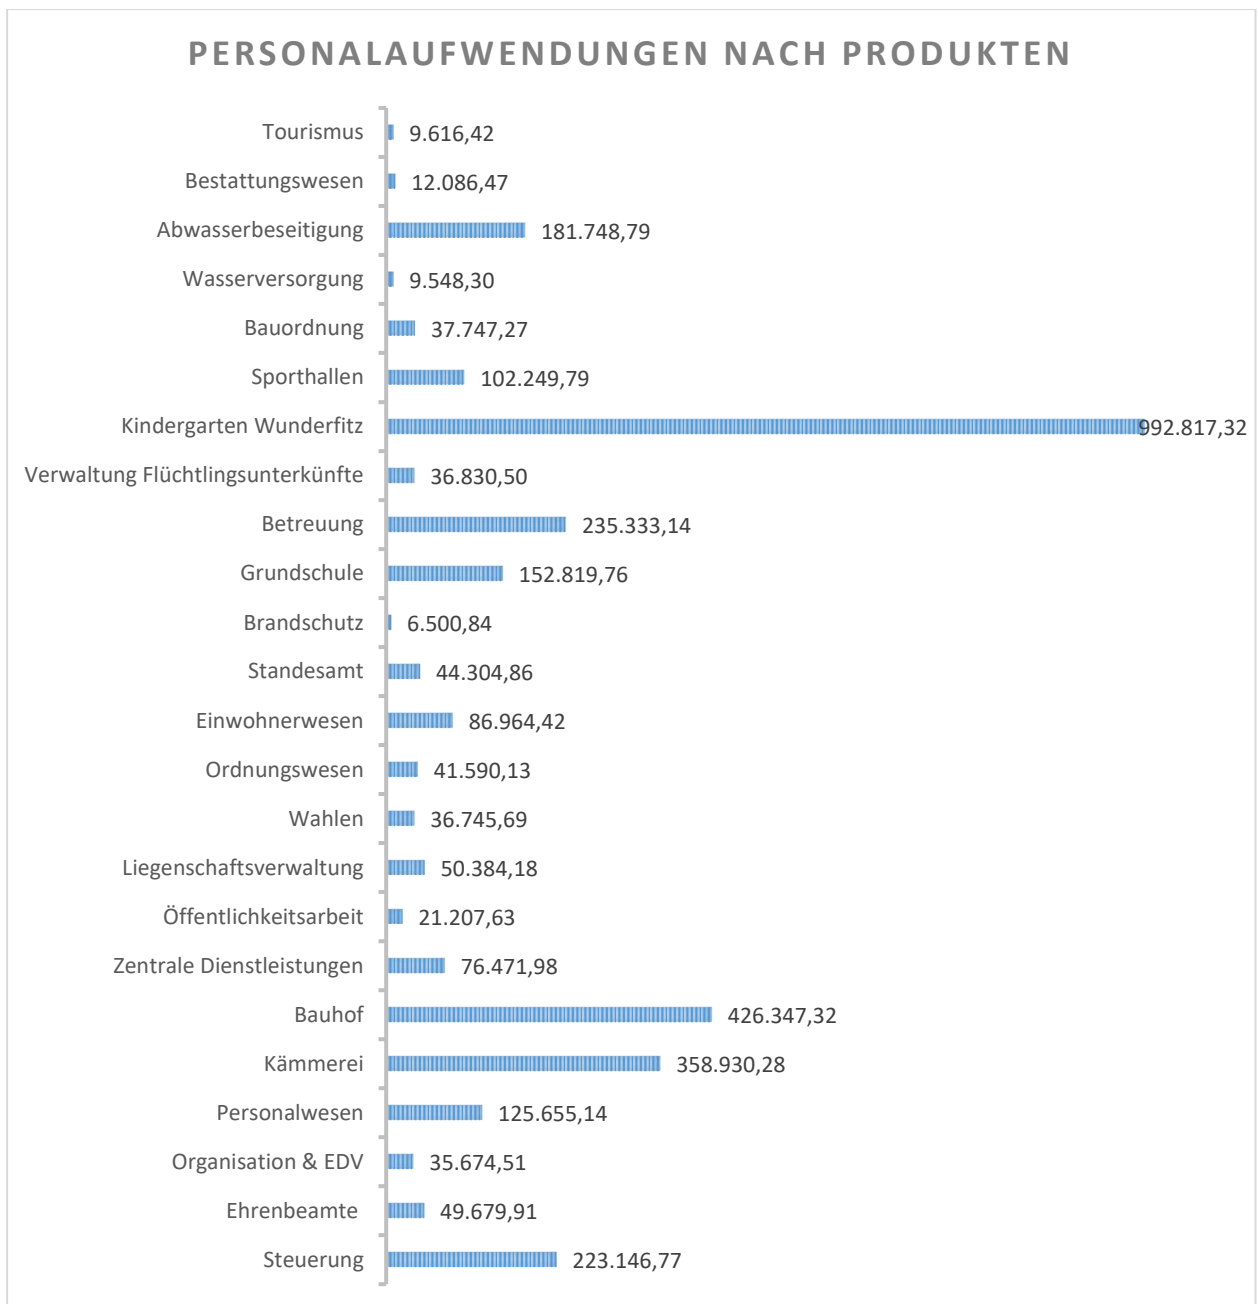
PERSONALAUFWENDUNGEN NACH PRODUKTEN

| | |
|---|---|
| Tourismus | 9.616,42 |
| Bestattungswesen | 12.086,47 |
| Abwasserbeseitigung | 181.748,79 |
| Wasserversorgung | 9.548,30 |
| Bauordnung | 37.747,27 |
| Sporthallen | 102.249,79 |
| Kindergarten Wunderfitz | 992.817,32 |
| Verwaltung Flüchtlingsunterkünfte | 36.830,50 |
| Betreuung | 235.333,14 |
| Grundschule | 152.819,76 |
| Brandschutz | 6.500,84 |
| Standesamt | 44.304,86 |
| Einwohnerwesen | 86.964,42 |
| Ordnungswesen | 41.590,13 |
| Wahlen | 36.745,69 |
| Liegenschaftsverwaltung | 50.384,18 |
| Öffentlichkeitsarbeit | 21.207,63 |
| Zentrale Dienstleistungen | 76.471,98 |
| Bauhof | 426.347,32 |
| Kämmerei | 358.930,28 |
| Personalwesen | 125.655,14 |
| Organisation & EDV | 35.674,51 |
| Ehrenbeamte | 49.679,91 |
| Steuerung | 223.146,77 |